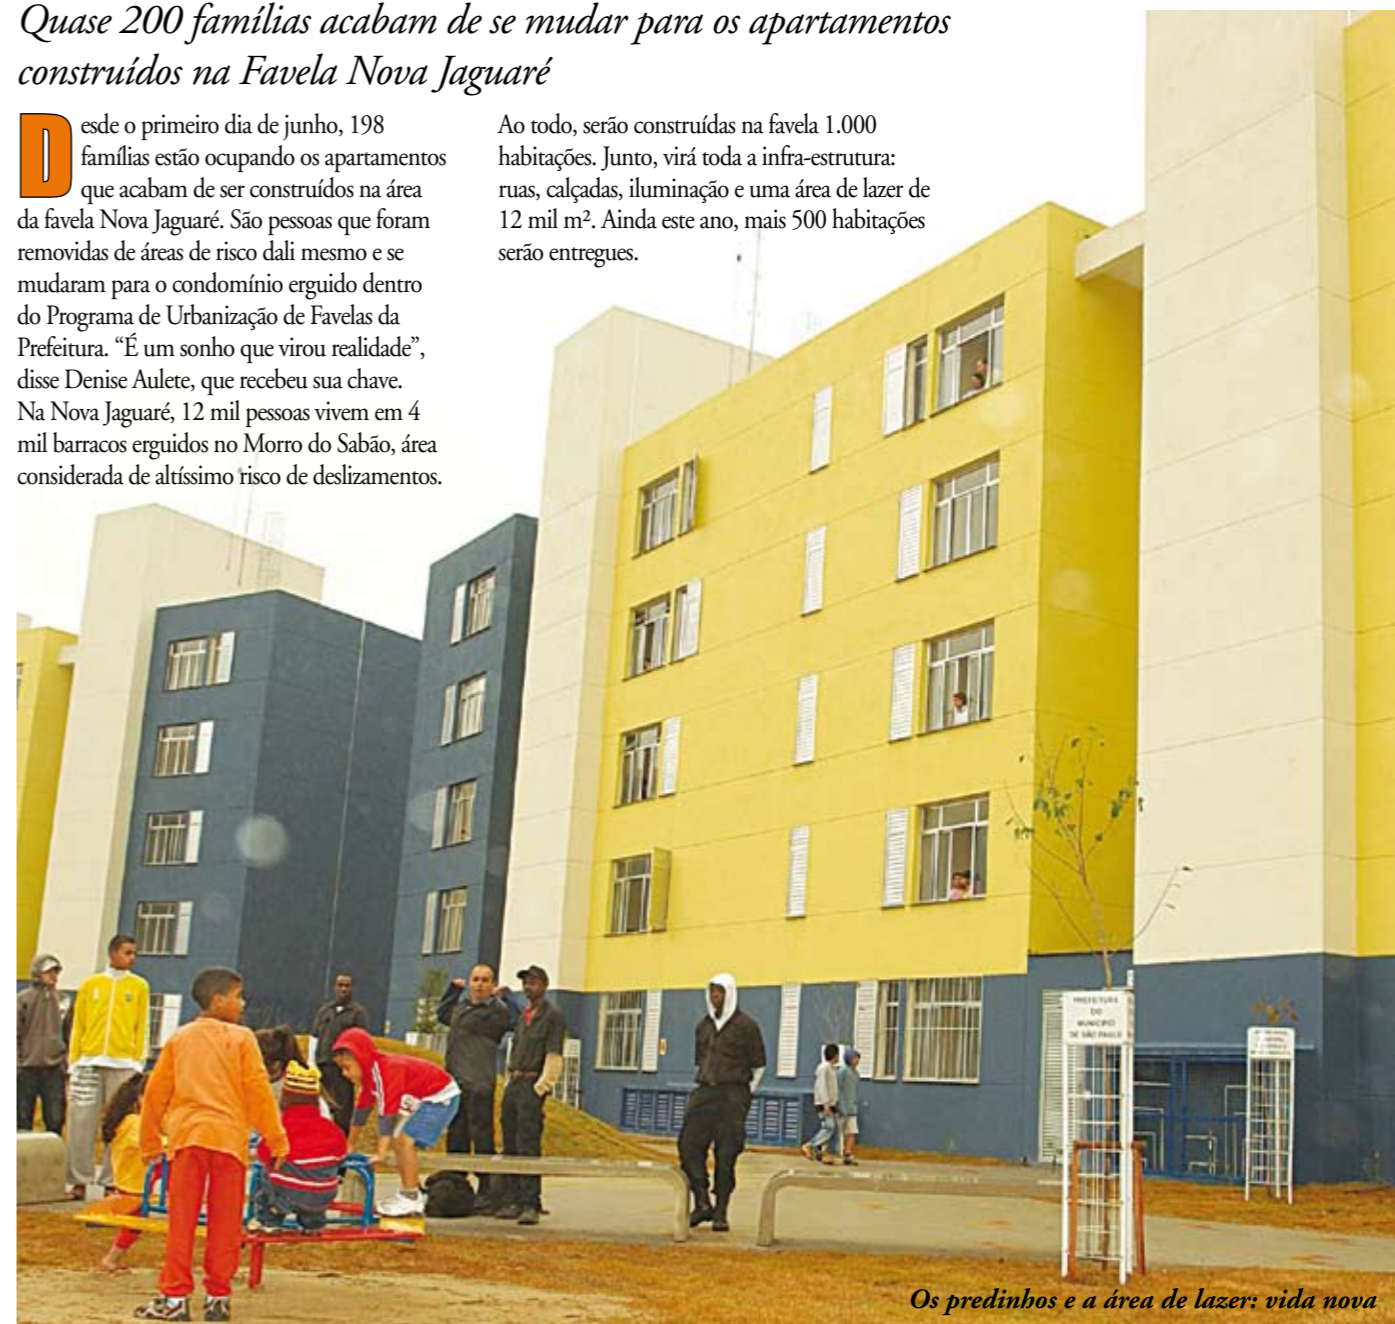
Quase 200 famílias acabam de se mudar para os apartamentos construídos na Favela Nova Jaguaré

Desde o primeiro dia de junho, 198 famílias estão ocupando os apartamentos que acabam de ser construídos na área da favela Nova Jaguaré. São pessoas que foram removidas de áreas de risco dali mesmo e se mudaram para o condomínio erguido dentro do Programa de Urbanização de Favelas da Prefeitura. "É um sonho que virou realidade", disse Denise Aulete, que recebeu sua chave. Na Nova Jaguaré, 12 mil pessoas vivem em 4 mil barracos erguidos no Morro do Sabão, área considerada de altíssimo risco de deslizamentos.

Ao todo, serão construídas na favela 1.000 habitações. Junto, virá toda a infra-estrutura: ruas, calçadas, iluminação e uma área de lazer de 12 mil m². Ainda este ano, mais 500 habitações serão entregues.

PREFEITURA DO MUNICÍPIO DE SÃO PAULO

Os predinhos e a área de lazer: vida nova